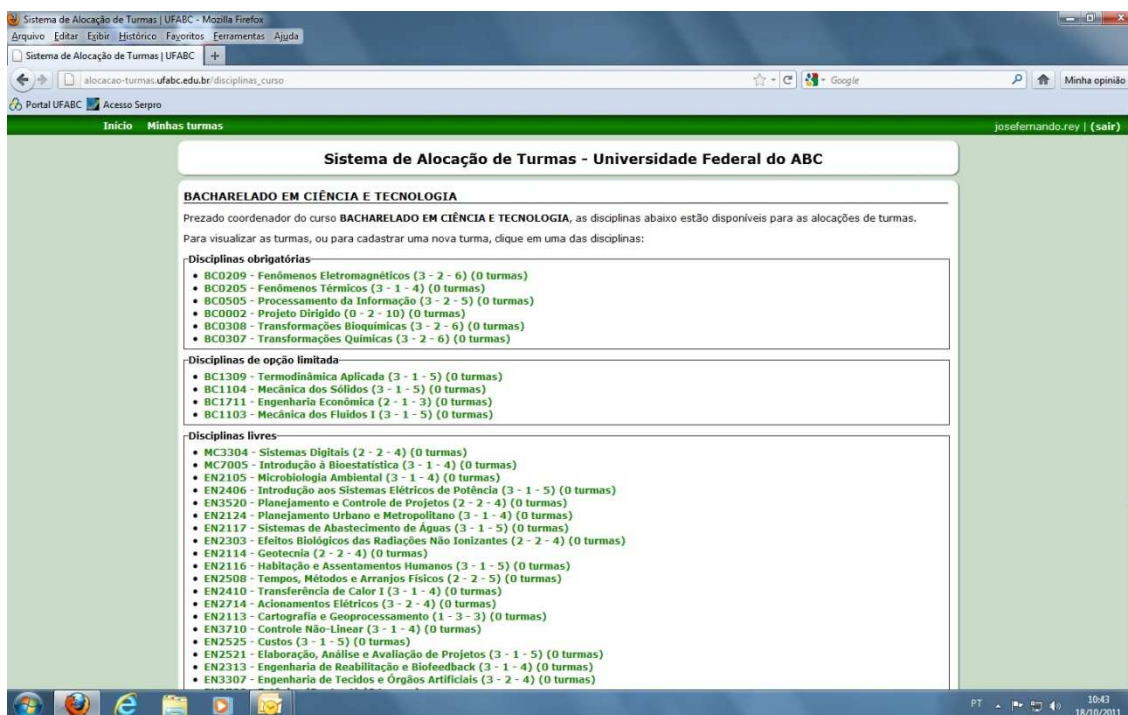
Sistema de Alocação de Turmas | UFABC - Mozilla Firefox

Arquivo Editar Exibir Histórico Favoritos Ferramentas Ajuda

Sistema de Alocação de Turmas | UFABC +

alocacao-turmas.ufabc.edu.br/disciplinas_curso

Google

Minha opinião

Portal UFABC Acesso Serpro

Início Minhas turmas

josefernando.rey | (sair)

Sistema de Alocação de Turmas - Universidade Federal do ABC

BACHARELADO EM CIÊNCIA E TECNOLOGIA

Prezado coordenador do curso BACHARELADO EM CIÊNCIA E TECNOLOGIA, as disciplinas abaixo estão disponíveis para as alocações de turmas.

Para visualizar as turmas, ou para cadastrar uma nova turma, clique em uma das disciplinas:

Disciplinas obrigatórias

- BC0209 - Fenômenos Eletromagnéticos (3 - 2 - 6) (0 turmas)
- BC0205 - Fenômenos Térmicos (3 - 1 - 4) (0 turmas)
- BC0505 - Processamento da Informação (3 - 2 - 5) (0 turmas)
- BC0002 - Projeto Dirigido (0 - 2 - 10) (0 turmas)
- BC0308 - Transformações Bioquímicas (3 - 2 - 6) (0 turmas)
- BC0307 - Transformações Químicas (3 - 2 - 6) (0 turmas)

Disciplinas de opção limitada

- BC1309 - Termodinâmica Aplicada (3 - 1 - 5) (0 turmas)
- BC1104 - Mecânica dos Sólidos (3 - 1 - 5) (0 turmas)
- BC1711 - Engenharia Econômica (2 - 1 - 3) (0 turmas)
- BC1103 - Mecânica dos Fluidos I (3 - 1 - 5) (0 turmas)

Disciplinas livres

- MC3304 - Sistemas Digitais (2 - 2 - 4) (0 turmas)
- MC7005 - Introdução à Bioestatística (3 - 1 - 4) (0 turmas)
- EN2105 - Microbiologia Ambiental (3 - 1 - 4) (0 turmas)
- EN2406 - Introdução aos Sistemas Elétricos de Potência (3 - 1 - 5) (0 turmas)
- EN3520 - Planejamento e Controle de Projetos (2 - 2 - 4) (0 turmas)
- EN2124 - Planejamento Urbano e Metropolitano (3 - 1 - 4) (0 turmas)
- EN2117 - Sistemas de Abastecimento de Águas (3 - 1 - 5) (0 turmas)
- EN2303 - Efeitos Biológicos das Radiações Não Ionizantes (2 - 2 - 4) (0 turmas)
- EN2114 - Geotecnia (2 - 2 - 4) (0 turmas)
- EN2116 - Habitação e Assentamentos Humanos (3 - 1 - 5) (0 turmas)
- EN2508 - Tempos, Métodos e Arranjos Físicos (2 - 2 - 5) (0 turmas)
- EN2410 - Transferência de Calor I (3 - 1 - 4) (0 turmas)
- EN2714 - Acionamentos Elétricos (3 - 2 - 4) (0 turmas)
- EN2113 - Cartografia e Geoprocessamento (1 - 3 - 3) (0 turmas)
- EN3710 - Controle Não-Linear (3 - 1 - 4) (0 turmas)
- EN2525 - Custos (3 - 1 - 5) (0 turmas)
- EN2521 - Elaboração, Análise e Avaliação de Projetos (3 - 1 - 5) (0 turmas)
- EN2313 - Engenharia de Reabilitação e Biofeedback (3 - 1 - 4) (0 turmas)
- EN3307 - Engenharia de Tecidos e Órgãos Artificiais (3 - 2 - 4) (0 turmas)
- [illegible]

PT 10:43 18/10/2011